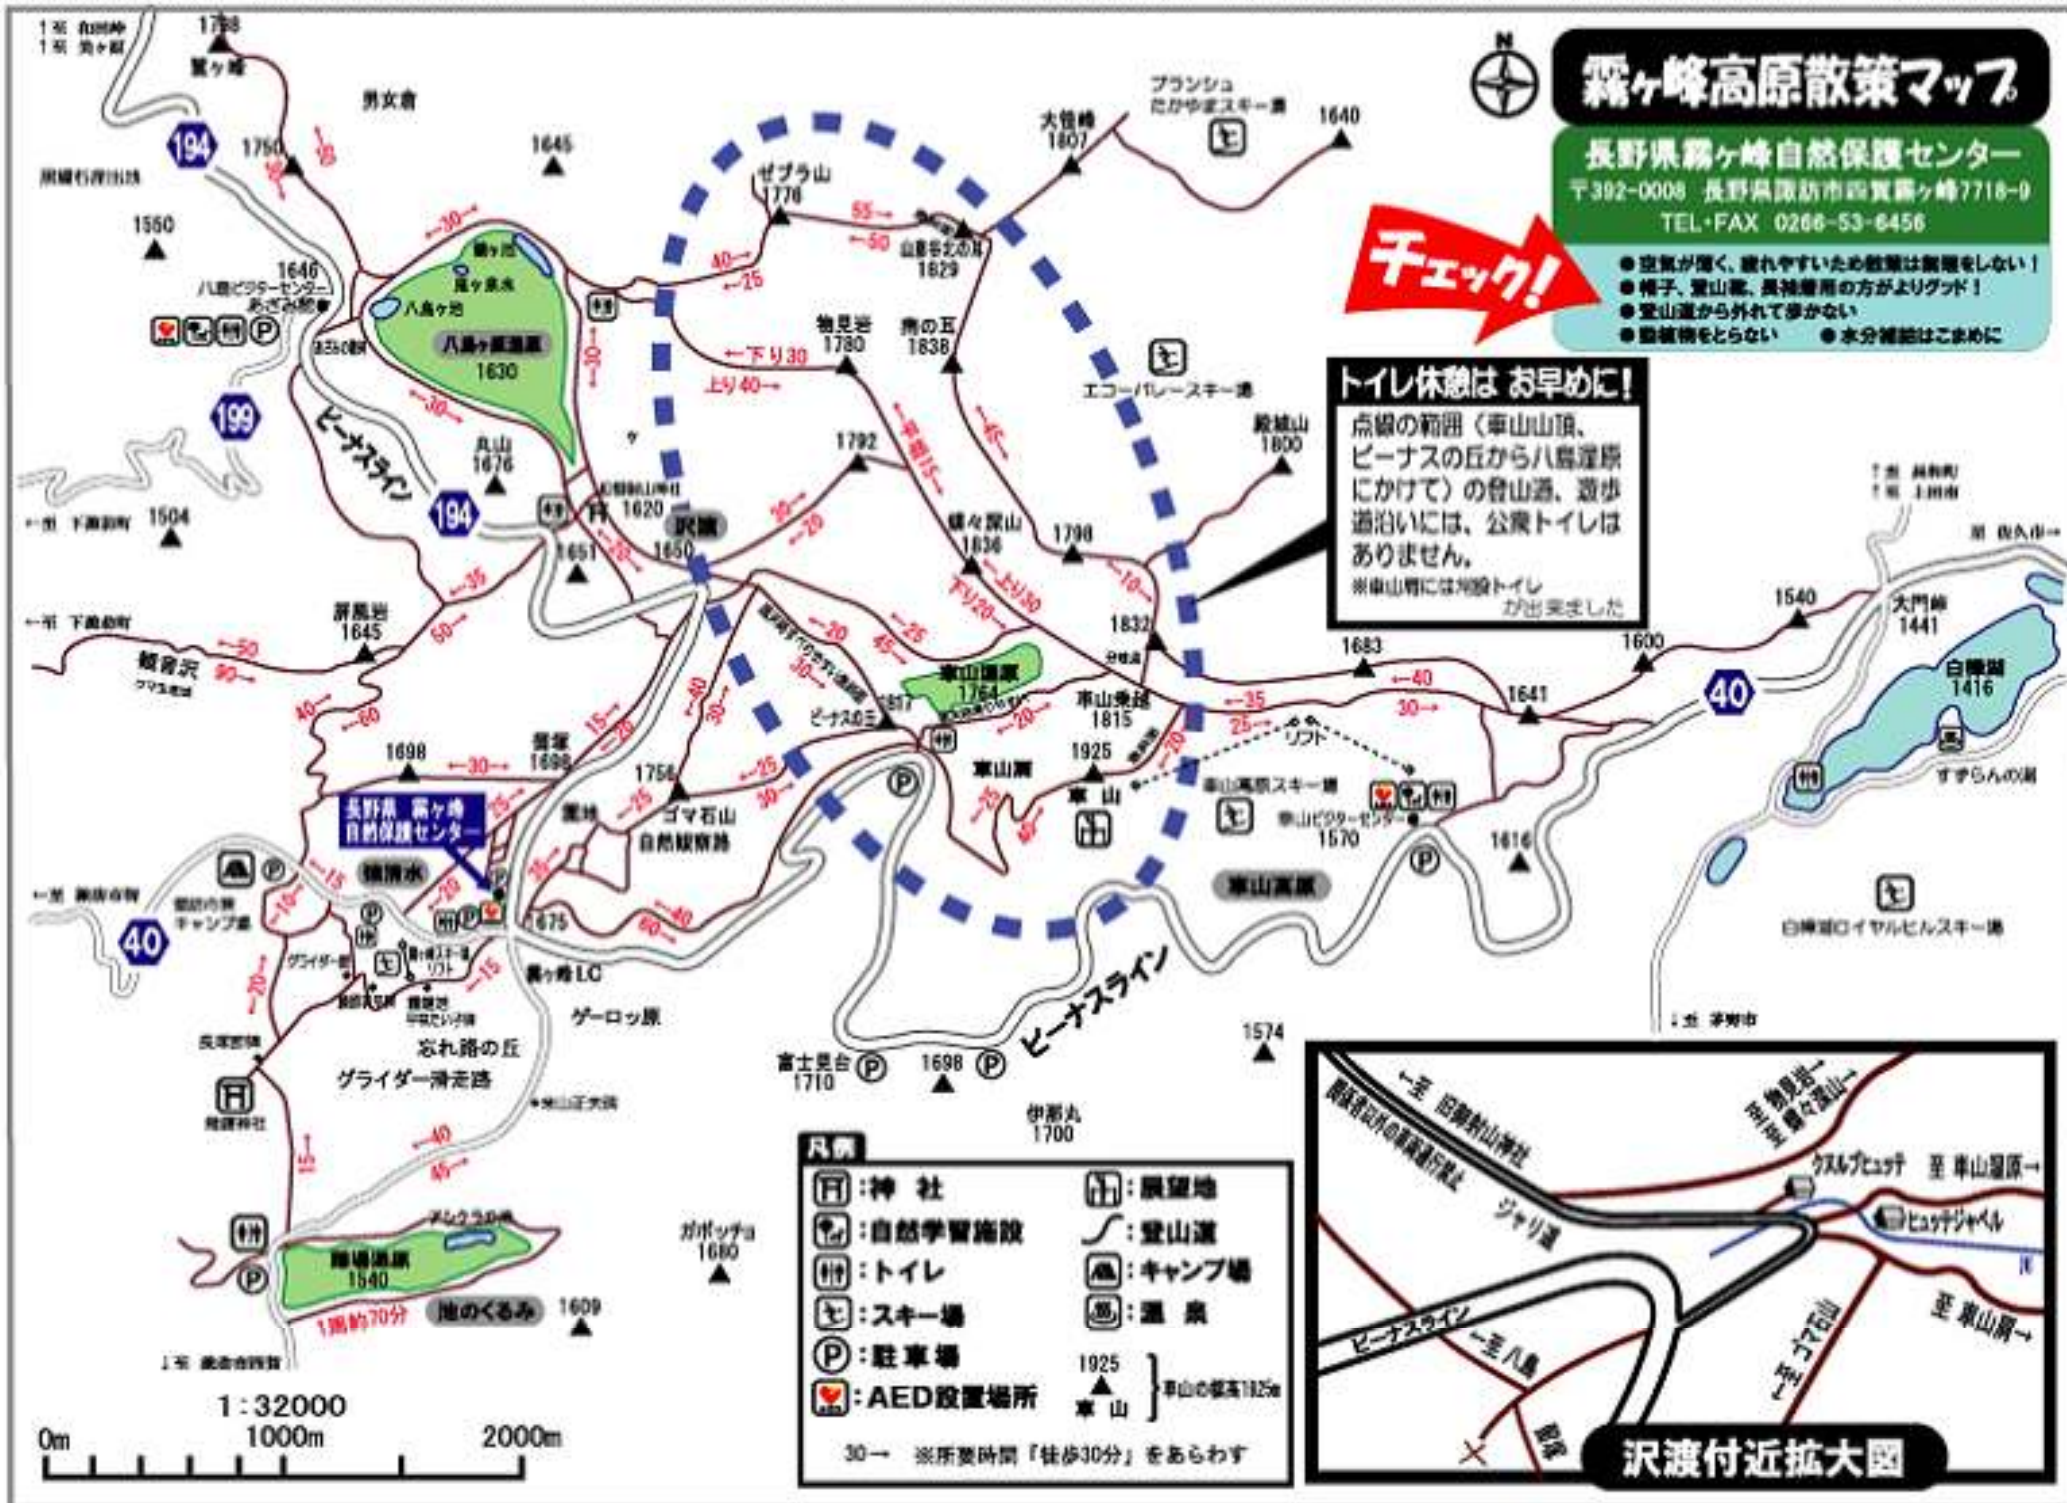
霧ヶ峰高原散策マップ

長野県霧ヶ峰自然保護センター
〒392-0008 長野県諏訪市四賀霧ヶ峰7718-9
TEL・FAX 0266-53-6456

チェック!
● 空気が薄く、疲れやすいため散策は無理をしない!
● 帽子、登山靴、長袖着用の方がよりグッド!
● 登山道から外れて歩かない
● 動植物をとらない ● 水分補給はこまめに

トイレ休憩は お早めに!
点線の範囲(車山山頂、ビーナスの丘から八島湿原にかけて)の登山道、遊歩道沿いには、公衆トイレはありません。
※車山肩には有料トイレが出来ました

1798 鷲ヶ峰
男女倉
194
1750
1645
1550
1646 八島ビジターセンター あざみ館
鷲ヶ池
鎌ヶ池
八島ヶ池
八島ヶ原湿原 1630
199
ビーナスライン
丸山 1676
1620
沢渡
1651
1650
1504
下諏訪町
屏風岩 1645
1698
蛙原
1756
ゴマ石山
自然観察路
ゼブラ山 1776
55→ ←50
40→ ←25
物見岩 1780
←下り30 上り40→
1792
30→ ←20
蝶々深山 1836
1798
1832
車山湿原 1764
ビーナスの丘
車山肩
車山乗越 1815
1925 車山
リフト
車山高原スキー場
車山ビジターセンター 1570
1683
1600
1641
1540
40
大門峠 1441
白樺湖 1416
すずらんの湯
1616
車山高原
白樺湖ロイヤルヒルスキー場
大笹峰 1807
ブランシュたかやまスキー場
1640
エコーバレースキー場
殿城山 1800
長野県 霧ヶ峰 自然保護センター
強清水
霧ヶ峰IC
ゲーロッ原
忘れ路の丘
グライダー滑走路
霧鐘神社
富士見台 1710
1698
伊那丸 1700
1574
ビーナスライン
40
踊場湿原 1540
池のくるみ
1609
ガボッチョ 1680
1周約70分
1:32000
0m 1000m 2000m

凡例
:神社
:自然学習施設
:トイレ
:スキー場
:駐車場
:AED設置場所
:展望地
:登山道
:キャンプ場
:温泉
1925 車山 車山の標高1925m
30→ ※所要時間「徒歩30分」をあらわす

沢渡付近拡大図
←至 旧御射山神社
ジャリ道
クヌルプヒュッテ
至 車山湿原→
ヒュッテジャヘル
至 物見岩 至 蝶々深山→
ビーナスライン
←至 八島
至 車山肩→
←至 ゴマ石山